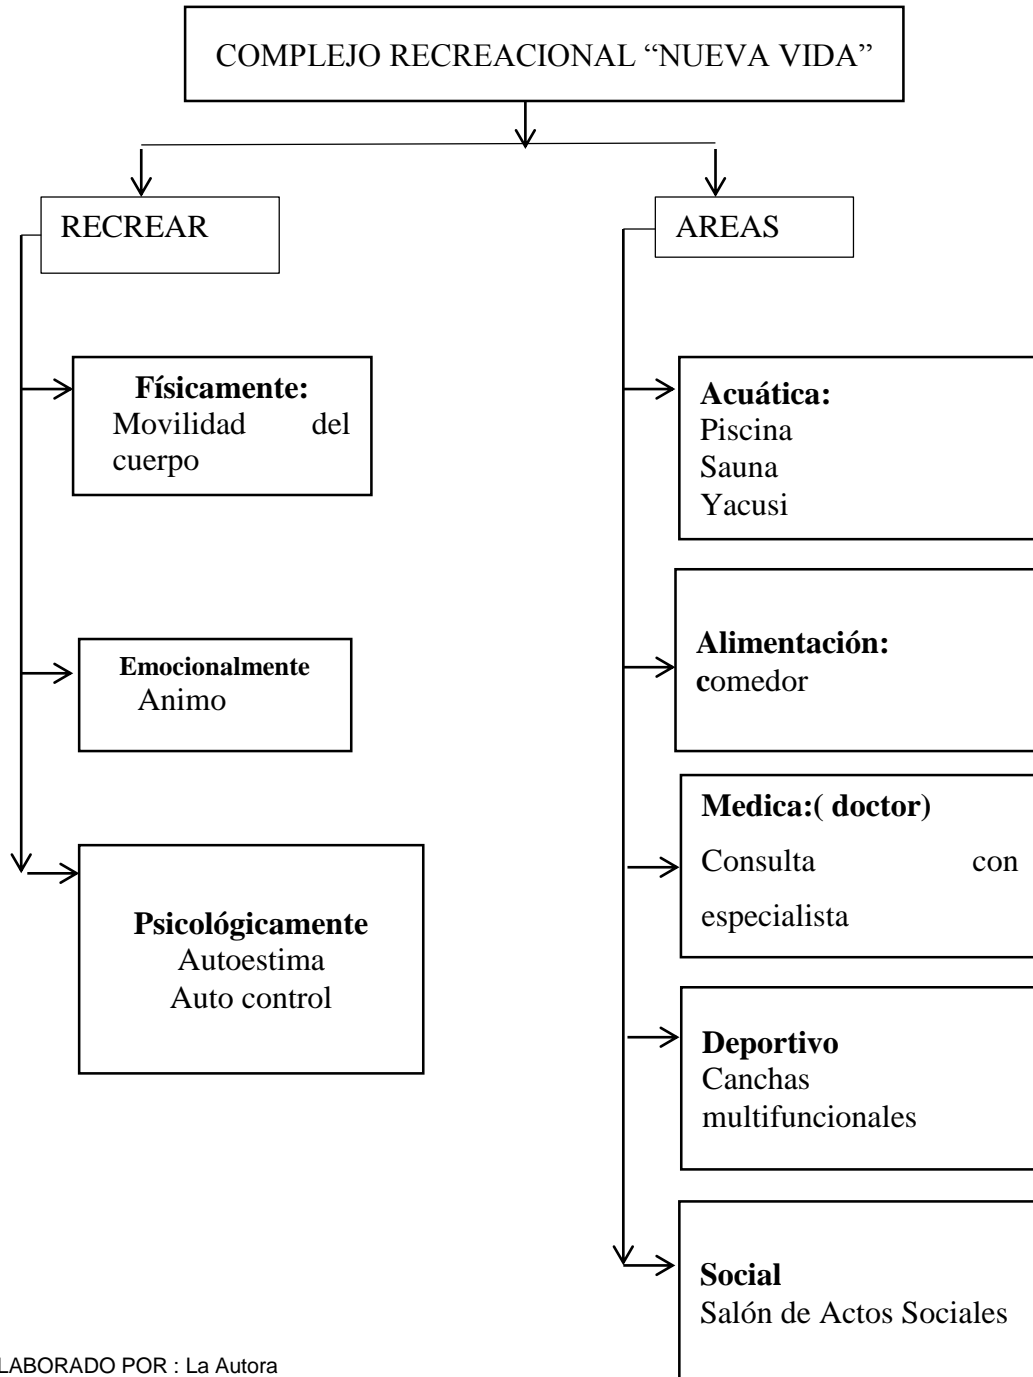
COMPLEJO RECREACIONAL “NUEVA VIDA”

RECREAR

AREAS

Físicamente:
Movilidad del cuerpo

Emocionalmente
Animo

Psicológicamente
Autoestima
Auto control

Acuática:
Piscina
Sauna
Yacusi

Alimentación:
comedor

Medica:( doctor)
Consulta con especialista

Deportivo
Canchas multifuncionales

Social
Salón de Actos Sociales

LABORADO POR : La Autora